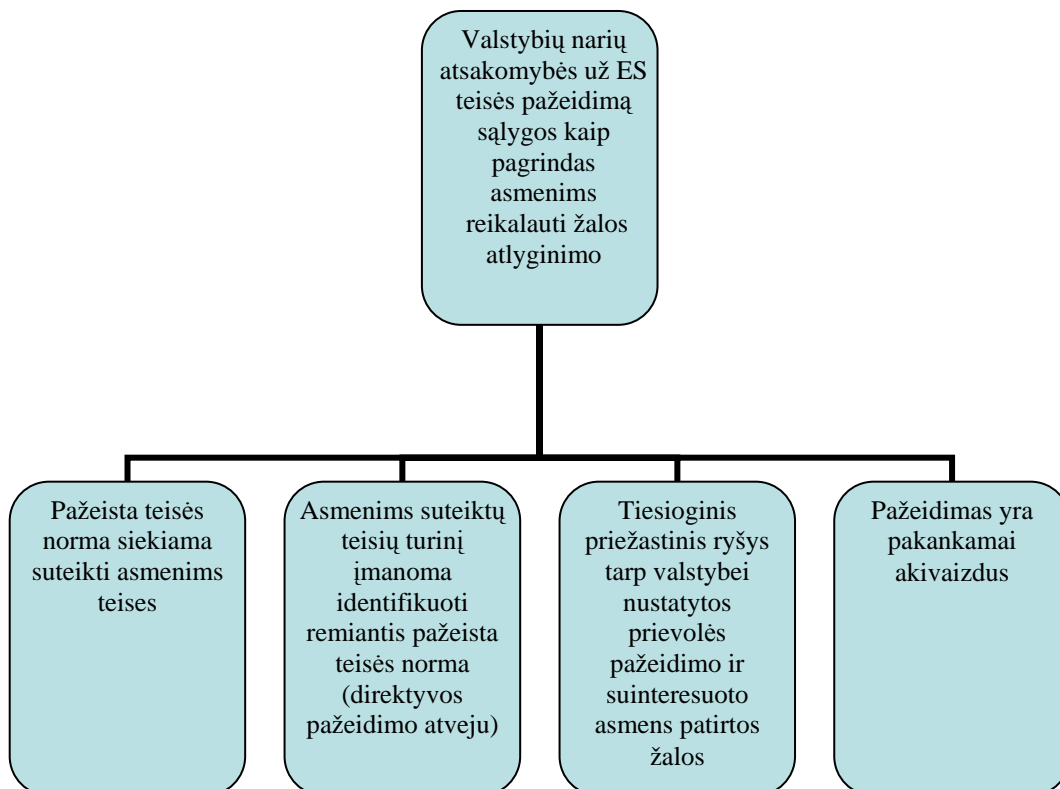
Valstybių narių atsakomybės už ES teisės pažeidimą sąlygos kaip pagrindas asmenims reikalauti žalos atlyginimo

Pažeista teisės norma siekiama suteikti asmenims teises

Asmenims suteiktų teisių turinį įmanoma identifikuoti remiantis pažeista teisės norma (direktyvos pažeidimo atveju)

Tiesioginis priežastinis ryšys tarp valstybei nustatytos prievolės pažeidimo ir suinteresuoto asmens patirtos žalos

Pažeidimas yra pakankamai akivaizdus